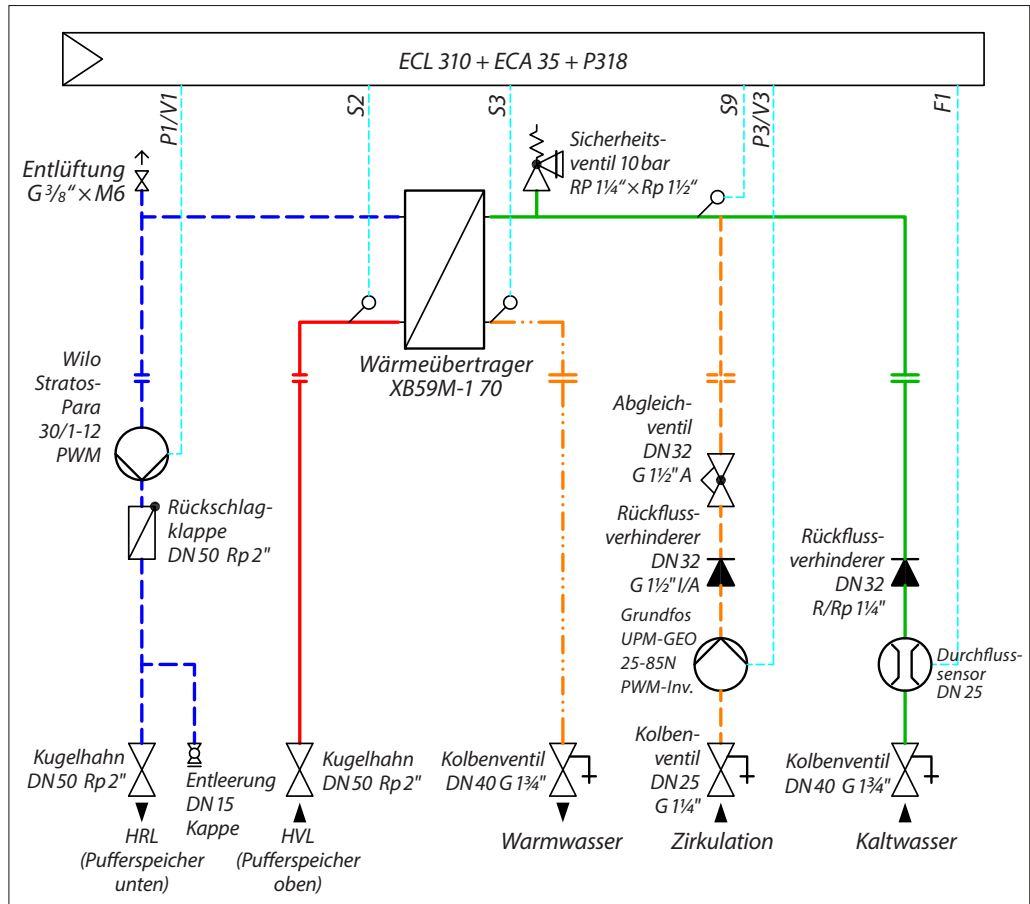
ECL 310 + ECA 35 + P318

P1/V1

S2

S3

S9

P3/V3

F1

Entlüftung
G 3/8" × M6

Sicherheitsventil 10 bar
RP 1¼" × Rp 1½"

Wärmeübertrager
XB59M-1 70

Wilo Stratos-Para 30/1-12 PWM

Rückschlagklappe
DN 50 Rp 2"

Abgleichventil
DN 32
G 1½" A

Rückflussverhinderer
DN 32
G 1½" I/A

Grundfos
UPM-GEO
25-85N
PWM-Inv.

Rückflussverhinderer
DN 32
R/Rp 1¼"

Durchflusssensor
DN 25

Kugelhahn
DN 50 Rp 2"

Entleerung
DN 15
Kappe

Kugelhahn
DN 50 Rp 2"

Kolbenventil
DN 40 G 1¾"

Kolbenventil
DN 25
G 1¼"

Kolbenventil
DN 40 G 1¾"

HRL
(Pufferspeicher unten)

HVL
(Pufferspeicher oben)

Warmwasser

Zirkulation

Kaltwasser